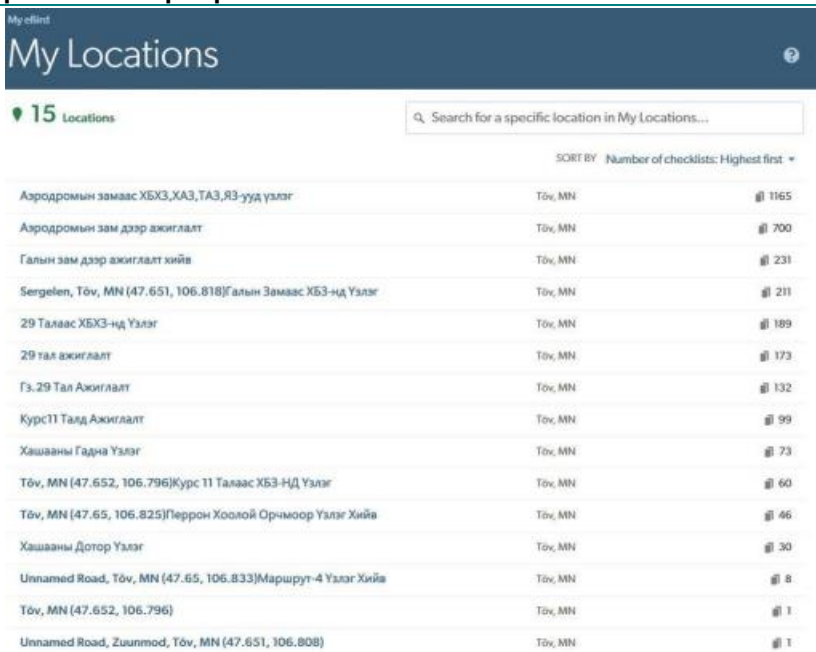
My eBird

My Locations

15 Locations

Search for a specific location in My Locations...

SORT BY Number of checklists: Highest first

| | | |
|---|---|---|
| Аэродромын замаас ХБХЗ,ХАЗ,ТАЗ,ЯЗ-ууд үзлэг | Töv, MN | 1165 |
| Аэродромын зам дээр ажиглалт | Töv, MN | 700 |
| Галын зам дээр ажиглалт хийв | Töv, MN | 231 |
| Sergelen, Töv, MN (47.651, 106.818)Галын Замаас ХБЗ-нд Үзлэг | Töv, MN | 211 |
| 29 Талаас ХБХЗ-нд Үзлэг | Töv, MN | 189 |
| 29 тал ажиглалт | Töv, MN | 173 |
| Гз.29 Тал Ажиглалт | Töv, MN | 132 |
| Курс11 Талд Ажиглалт | Töv, MN | 99 |
| Хашааны Гадна Үзлэг | Töv, MN | 73 |
| Töv, MN (47.652, 106.796)Курс 11 Талаас ХБЗ-НД Үзлэг | Töv, MN | 60 |
| Töv, MN (47.65, 106.825)Перрон Хоолой Орчмоор Үзлэг Хийв | Töv, MN | 46 |
| Хашааны Дотор Үзлэг | Töv, MN | 30 |
| Unnamed Road, Töv, MN (47.65, 106.833)Маршрут-4 Үзлэг Хийв | Töv, MN | 8 |
| Töv, MN (47.652, 106.796) | Töv, MN | 1 |
| Unnamed Road, Zuunmod, Töv, MN (47.651, 106.808) | Töv, MN | 1 |